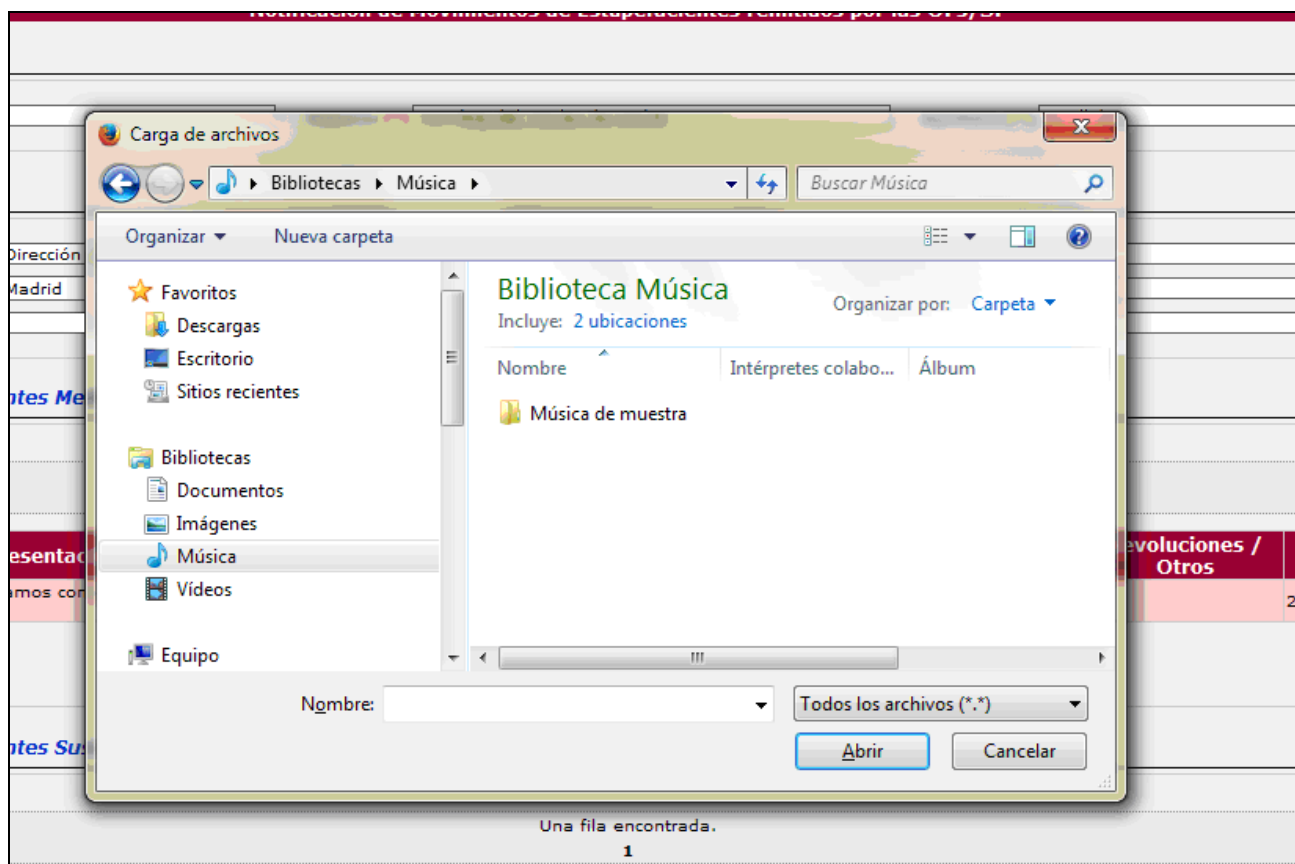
Carga de archivos

Bibliotecas ▸ Música ▸

Buscar Música

Organizar ▾ Nueva carpeta

Favoritos
Descargas
Escritorio
Sitios recientes

Bibliotecas
Documentos
Imágenes
Música
Vídeos

Equipo

Biblioteca Música
Incluye: 2 ubicaciones

Organizar por: Carpeta ▾

| Nombre | Intérpretes colabo... | Álbum |
|---|---|---|
| Música de muestra | | |

Nombre:
Todos los archivos (*.*)
Abrir
Cancelar

Dirección
Madrid
ntes Me
esentac
amos con
evoluciones / Otros
2
ntes Sus

Una fila encontrada.
1